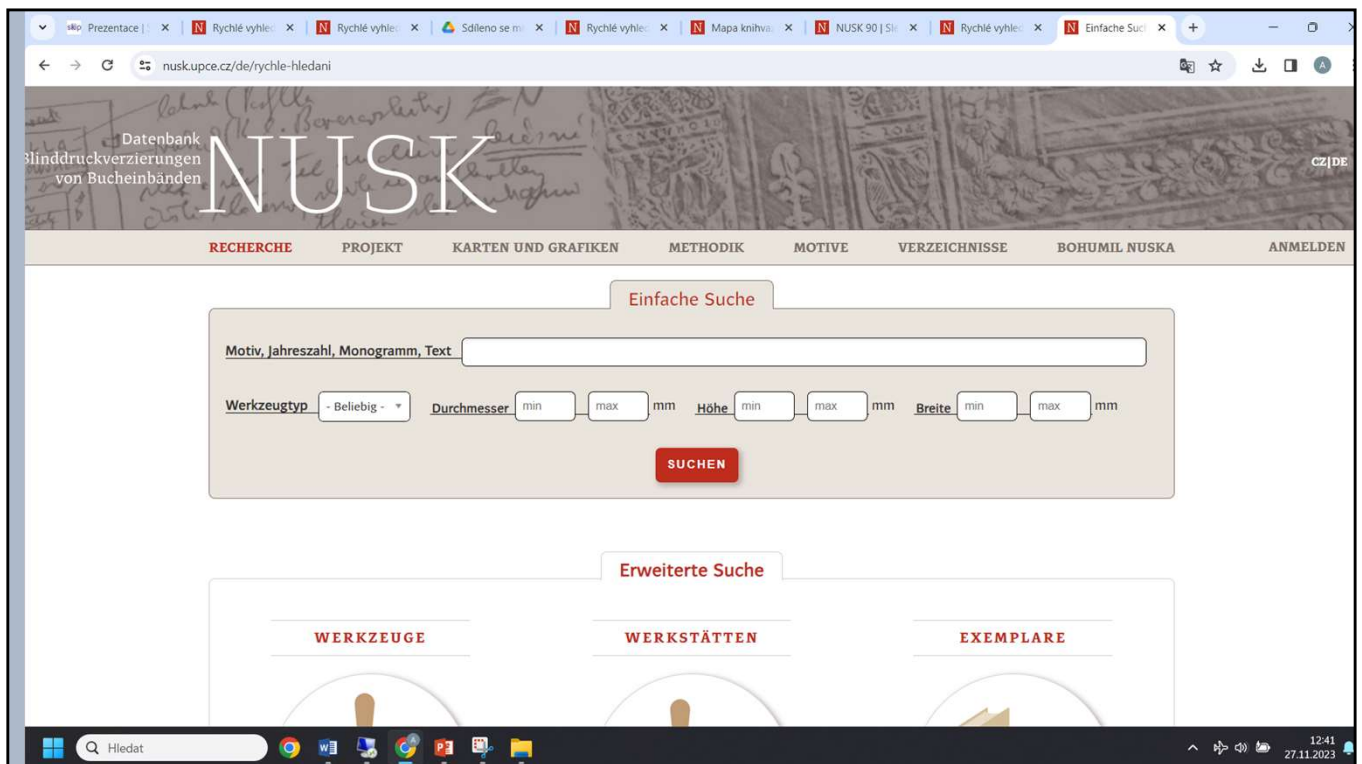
Prezentace | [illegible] ×
Rychlé vyhle ×
Rychlé vyhle ×
Sdíleno se m ×
Rychlé vyhle ×
Mapa knihva ×
NUSK 90 | Sl ×
Rychlé vyhle ×
Einfache Suc ×

nusk.upce.cz/de/rychle-hledani

Datenbank
Blinddruckverzierungen
von Bucheinbänden
NUSK

CZ|DE

RECHERCHE PROJEKT KARTEN UND GRAFIKEN METHODIK MOTIVE VERZEICHNISSE BOHUMIL NUSKA ANMELDEN

Einfache Suche

Motiv, Jahreszahl, Monogramm, Text

Werkzeugtyp - Beliebig - Durchmesser min max mm Höhe min max mm Breite min max mm

SUCHEN

Erweiterte Suche

WERKZEUGE
WERKSTÄTTEN
EXEMPLARE

Hledat

12:41
27.11.2023